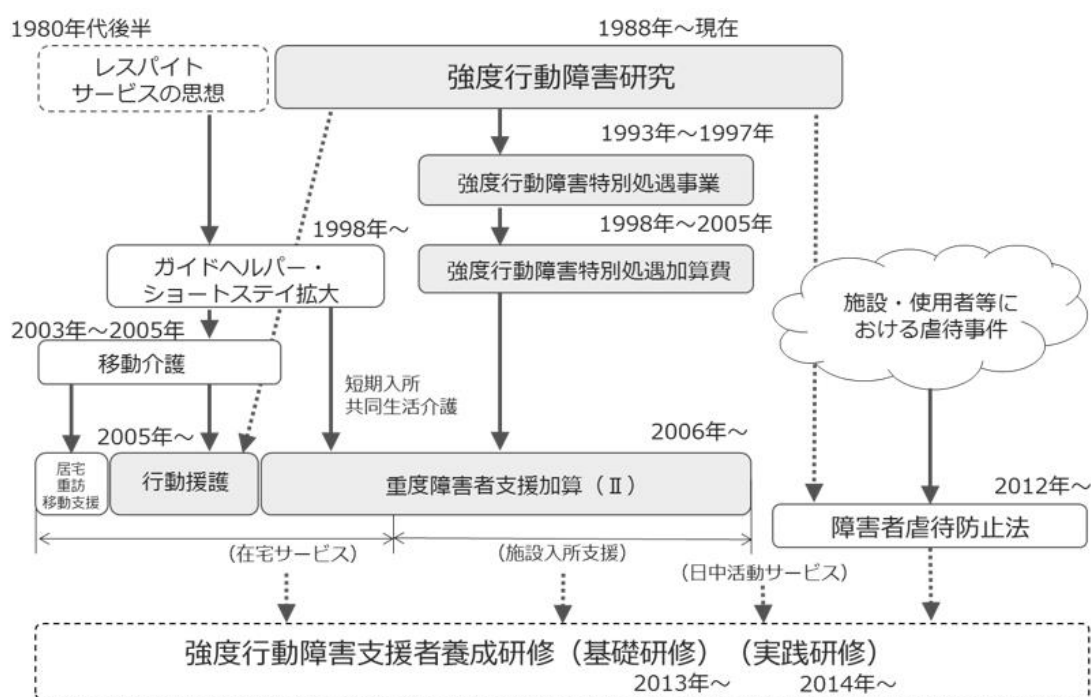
1980年代後半

レスパイトサービスの思想

1988年～現在

強度行動障害研究

1993年～1997年

強度行動障害特別処遇事業

1998年～2005年

強度行動障害特別処遇加算費

1998年～

ガイドヘルパー・ショートステイ拡大

施設・使用者等における虐待事件

2003年～2005年

移動介護

短期入所
共同生活介護

2005年～

2006年～

居宅
重訪
移動支援

行動援護

重度障害者支援加算（Ⅱ）

2012年～

障害者虐待防止法

（在宅サービス）

（施設入所支援）

（日中活動サービス）

強度行動障害支援者養成研修（基礎研修）（実践研修）

2013年～ 2014年～